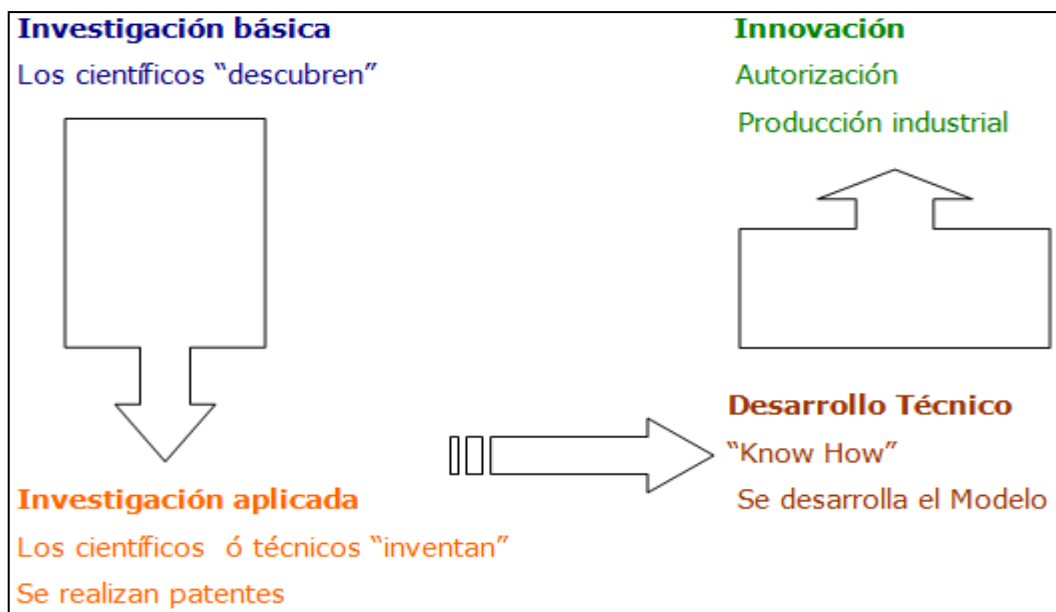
Investigación básica

Los científicos “descubren”

Innovación

Autorización

Producción industrial

Desarrollo Técnico

“Know How”

Se desarrolla el Modelo

Investigación aplicada

Los científicos ó técnicos “inventan”

Se realizan patentes